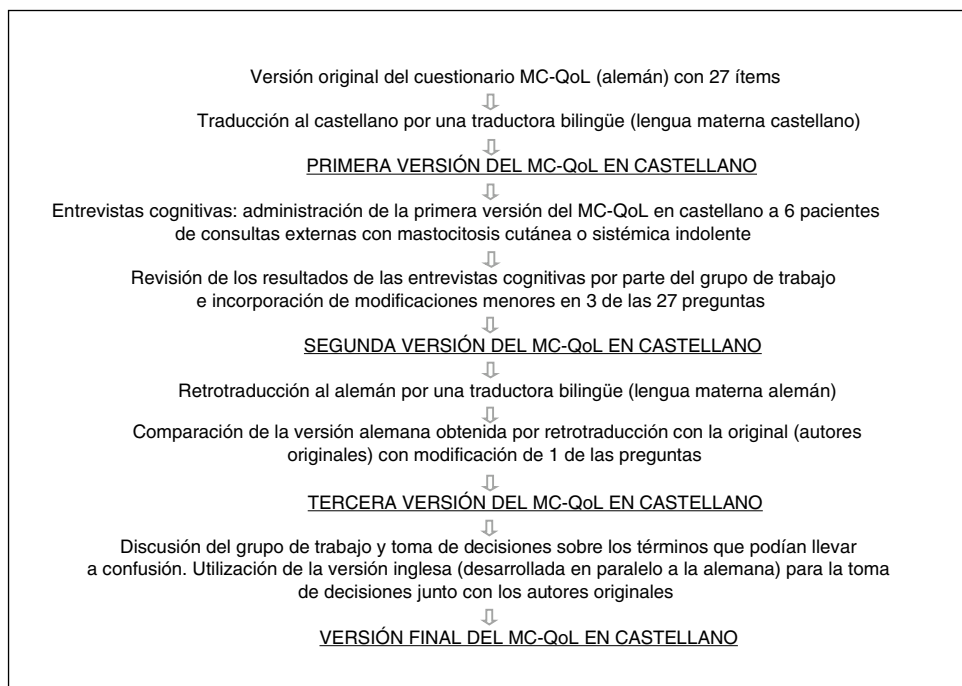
Versión original del cuestionario MC-QoL (alemán) con 27 ítems

⇩

Traducción al castellano por una traductora bilingüe (lengua materna castellano)

⇩

PRIMERA VERSIÓN DEL MC-QoL EN CASTELLANO

⇩

Entrevistas cognitivas: administración de la primera versión del MC-QoL en castellano a 6 pacientes de consultas externas con mastocitosis cutánea o sistémica indolente

⇩

Revisión de los resultados de las entrevistas cognitivas por parte del grupo de trabajo e incorporación de modificaciones menores en 3 de las 27 preguntas

⇩

SEGUNDA VERSIÓN DEL MC-QoL EN CASTELLANO

⇩

Retrotraducción al alemán por una traductora bilingüe (lengua materna alemán)

⇩

Comparación de la versión alemana obtenida por retrotraducción con la original (autores originales) con modificación de 1 de las preguntas

⇩

TERCERA VERSIÓN DEL MC-QoL EN CASTELLANO

⇩

Discusión del grupo de trabajo y toma de decisiones sobre los términos que podían llevar a confusión. Utilización de la versión inglesa (desarrollada en paralelo a la alemana) para la toma de decisiones junto con los autores originales

⇩

VERSIÓN FINAL DEL MC-QoL EN CASTELLANO